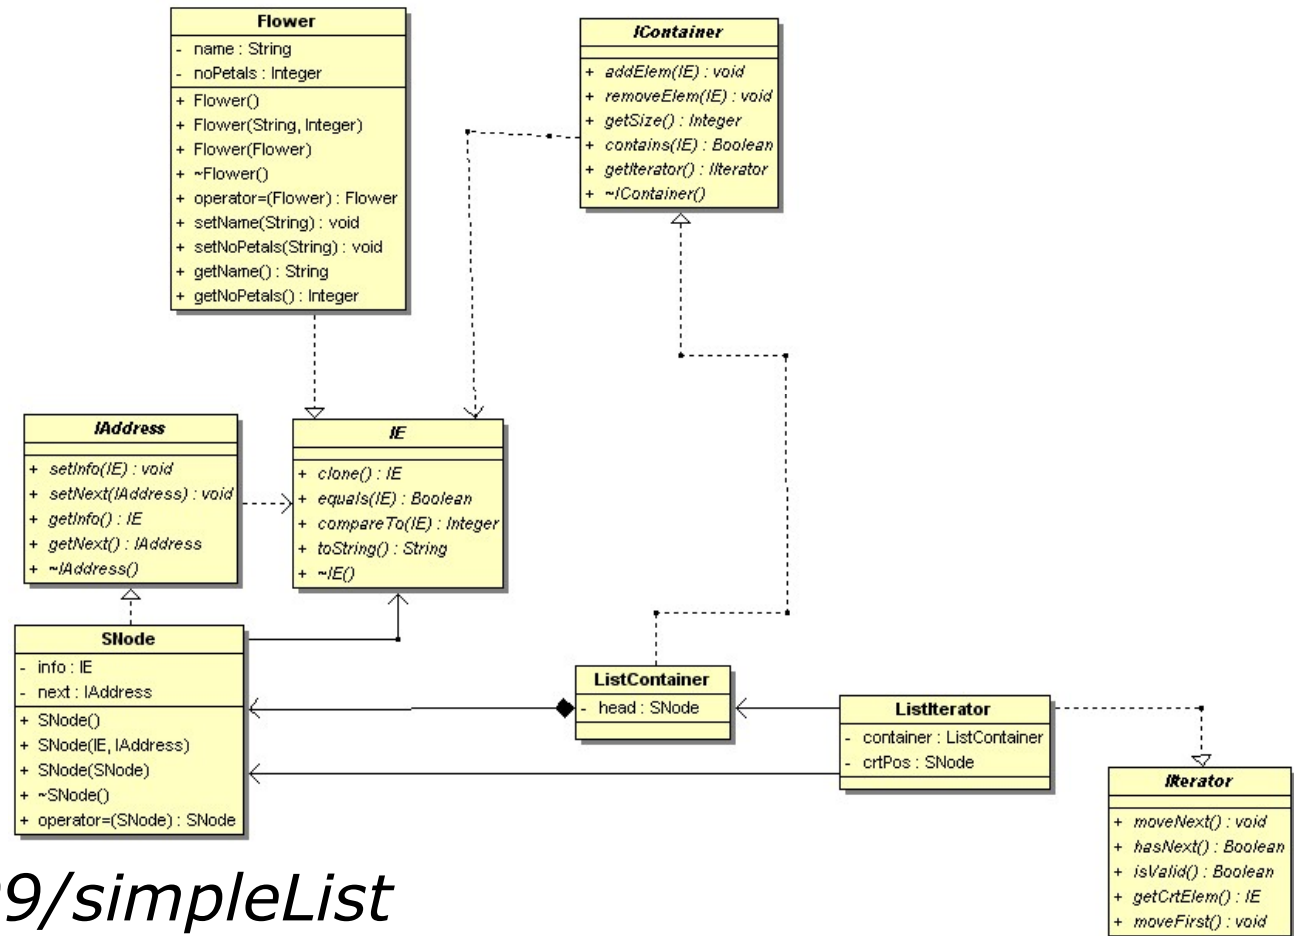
Flower
- name : String
- noPetals : Integer
+ Flower()
+ Flower(String, Integer)
+ Flower(Flower)
+ ~Flower()
+ operator=(Flower) : Flower
+ setName(String) : void
+ setNoPetals(String) : void
+ getName() : String
+ getNoPetals() : Integer

IContainer
+ addElem(IE) : void
+ removeElem(IE) : void
+ getSize() : Integer
+ contains(IE) : Boolean
+ getIterator() : IIterator
+ ~IContainer()

IAddress
+ setInfo(IE) : void
+ setNext(IAddress) : void
+ getInfo() : IE
+ getNext() : IAddress
+ ~IAddress()

IE
+ clone() : IE
+ equals(IE) : Boolean
+ compareTo(IE) : Integer
+ toString() : String
+ ~IE()

SNode
- info : IE
- next : IAddress
+ SNode()
+ SNode(IE, IAddress)
+ SNode(SNode)
+ ~SNode()
+ operator=(SNode) : SNode

ListContainer
- head : SNode

ListIterator
- container : ListContainer
- crtPos : SNode

IIterator
+ moveNext() : void
+ hasNext() : Boolean
+ isValid() : Boolean
+ getCrtElem() : IE
+ moveFirst() : void

9/simpleList